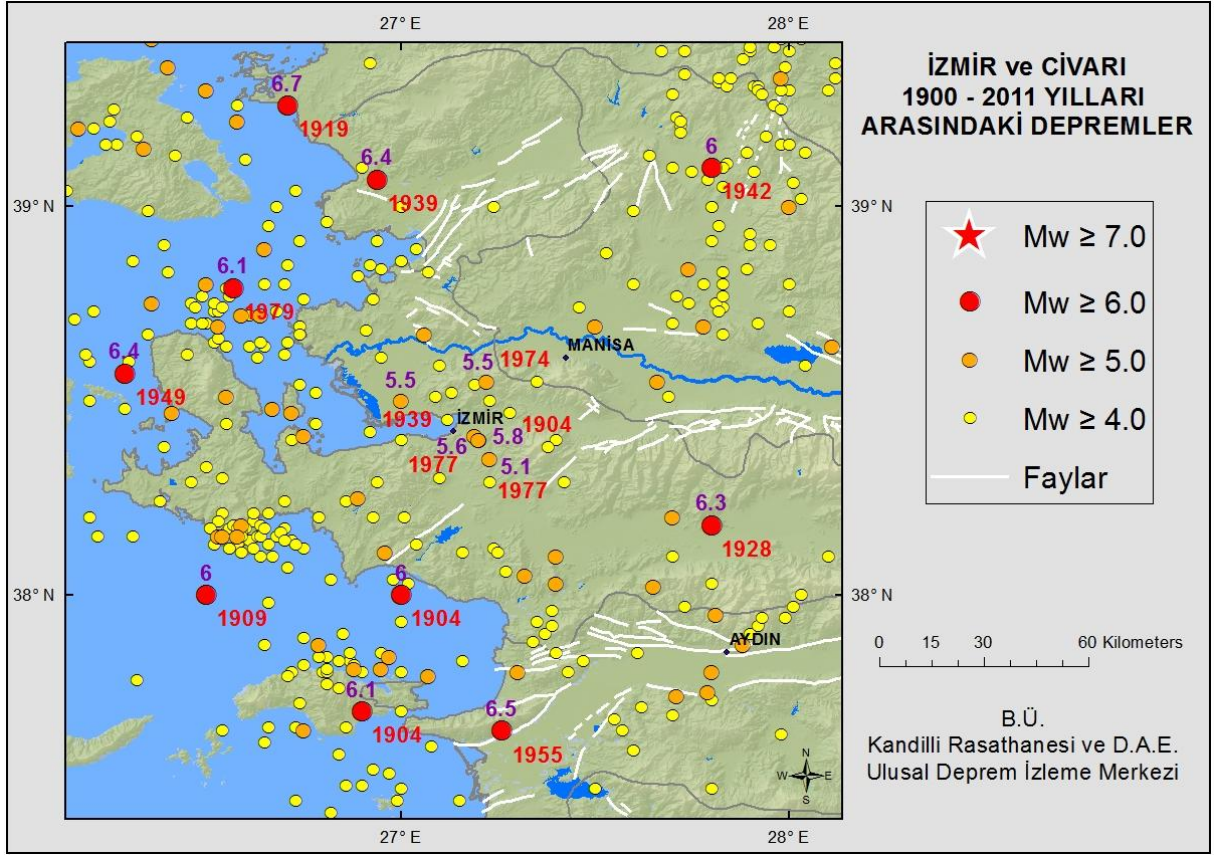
27° E
28° E

İZMİR ve CİVARI
1900 - 2011 YILLARI
ARASINDAKİ DEPREMLER

39° N
39° N

6.7
1919
6.4
1939
6
1942
6.1
1979
6.4
1949
5.5
1974
MANİSA
5.5
1939
İZMİR
1904
5.6
5.8
1977
5.1
1977
6.3
1928
6
1909
6
1904
AYDIN
6.1
1904
6.5
1955

Mw ≥ 7.0
Mw ≥ 6.0
Mw ≥ 5.0
Mw ≥ 4.0
Faylar

38° N
38° N

0 15 30 60 Kilometers

B.Ü.
Kandilli Rasathanesi ve D.A.E.
Ulusal Deprem İzleme Merkezi

N
W E
S

27° E
28° E